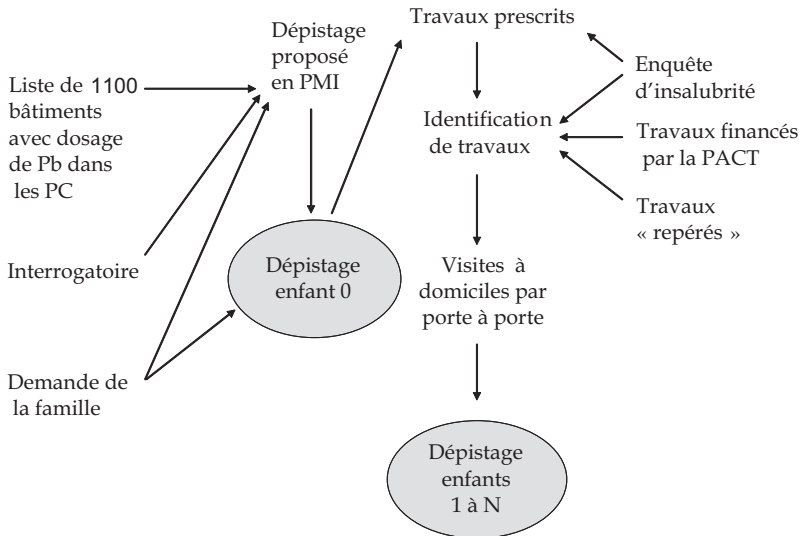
Liste de 1100 bâtiments avec dosage de Pb dans les PC

Interrogatoire

Demande de la famille

Dépistage proposé en PMI

Dépistage enfant 0

Travaux prescrits

Identification de travaux

Visites à domiciles par porte à porte

Dépistage enfants 1 à N

Enquête d'insalubrité

Travaux financés par la PACT

Travaux « repérés »